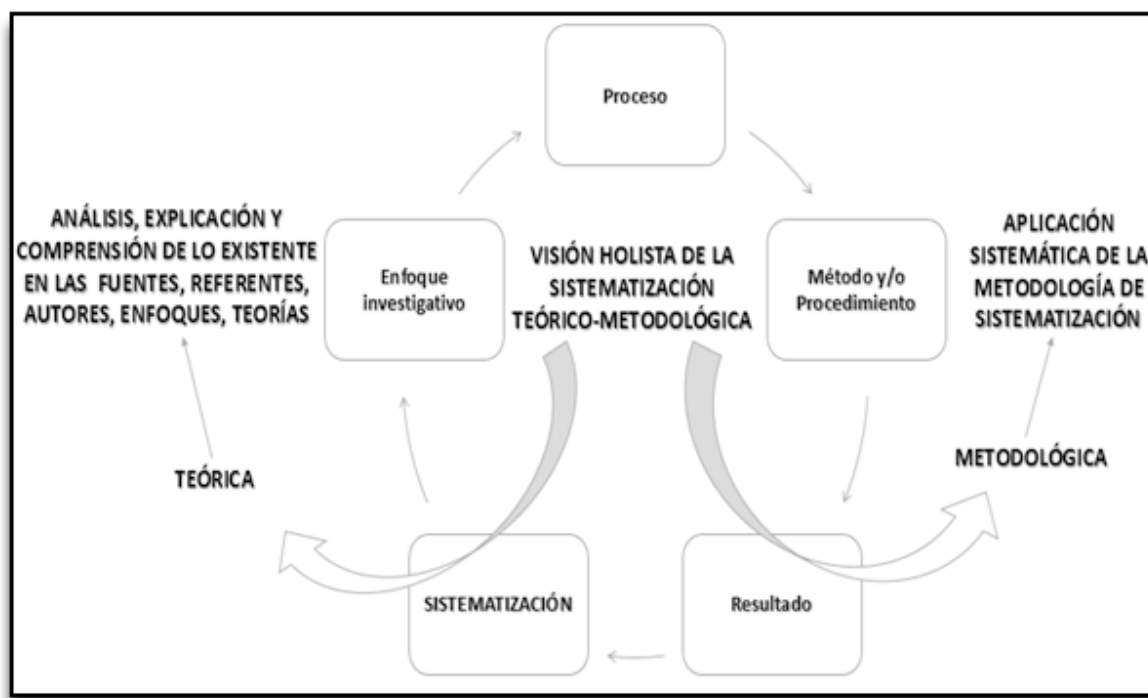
Proceso

ANÁLISIS, EXPLICACIÓN Y COMPRENSIÓN DE LO EXISTENTE EN LAS FUENTES, REFERENTES, AUTORES, ENFOQUES, TEORÍAS

Enfoque investigativo

VISIÓN HOLISTA DE LA SISTEMATIZACIÓN TEÓRICO-METODOLÓGICA

Método y/o Procedimiento

APLICACIÓN SISTEMÁTICA DE LA METODOLOGÍA DE SISTEMATIZACIÓN

TEÓRICA

METODOLÓGICA

SISTEMATIZACIÓN

Resultado